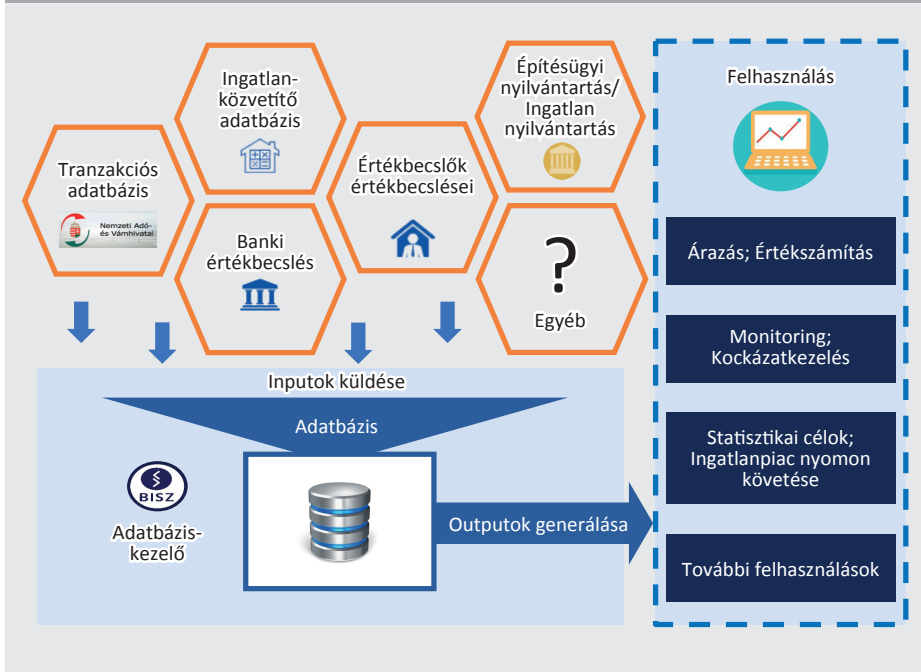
Tranzakciós adatbázis

Nemzeti Adó- és Vámhivatal

Ingatlan-közvetítő adatbázis

Banki értékbecslés

Értékbecslők értékbecslései

Építésügyi nyilvántartás/ Ingatlan nyilvántartás

?

Egyéb

Felhasználás

Árazás; Értékszámítás

Monitoring; Kockázatkezelés

Statisztikai célok; Ingatlanpiac nyomon követése

További felhasználások

Inputok küldése

Adatbázis

BISZ

Adatbázis-kezelő

Outputok generálása